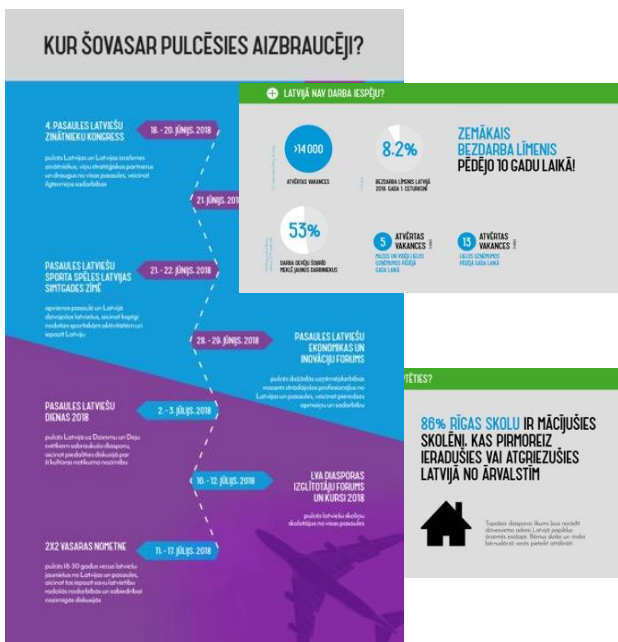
KUR ŠOVASAR PULCĒSIES AIZBRAUCĒJI?

4. PASAULES LATVIEŠU ZINĀTNIEKU KONGRESS

18. - 20. JŪNIJS, 2018

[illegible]

21. JŪNIJS, 2018

PASAULES LATVIEŠU SPORTA SPĒLES LATVIJAS SIMTGADES ZĪMĒ

21. - 22. JŪNIJS, 2018

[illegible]

28. - 29. JŪNIJS, 2018

PASAULES LATVIEŠU EKONOMIKAS UN INOVĀCIJU FORUMS

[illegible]

PASAULES LATVIEŠU DIENAS 2018

2. - 3. JŪLIJS, 2018

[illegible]

10. - 12. JŪLIJS, 2018

LVA DIASPORAS IZGLĪTOTĀJU FORUMS UN KURSI 2018

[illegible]

2X2 VASARAS NOMETNE

11. - 17. JŪLIJS, 2018

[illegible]

LATVIJĀ NAV DARBA IESPĒJU?

>14 000
ATVĒRTAS VAKANCES

8.2%
BEZDARBA LĪMENIS LATVIJĀ 2018. GADA 1. CETURKSNĪ

ZEMĀKAIS BEZDARBA LĪMENIS PĒDĒJO 10 GADU LAIKĀ!

53%
DARBA DEVĒJU ŠOBRĪD MEKLĒ JAUNUS DARBINIEKUS

5 ATVĒRTAS VAKANCES
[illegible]

13 ATVĒRTAS VAKANCES
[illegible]

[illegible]VĒTIES?

86% RĪGAS SKOLU IR MĀCĪJUŠIES SKOLĒNI, KAS PIRMOREIZ IERADUŠIES VAI ATGRIEZUŠIES LATVIJĀ NO ĀRVALSTĪM

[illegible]